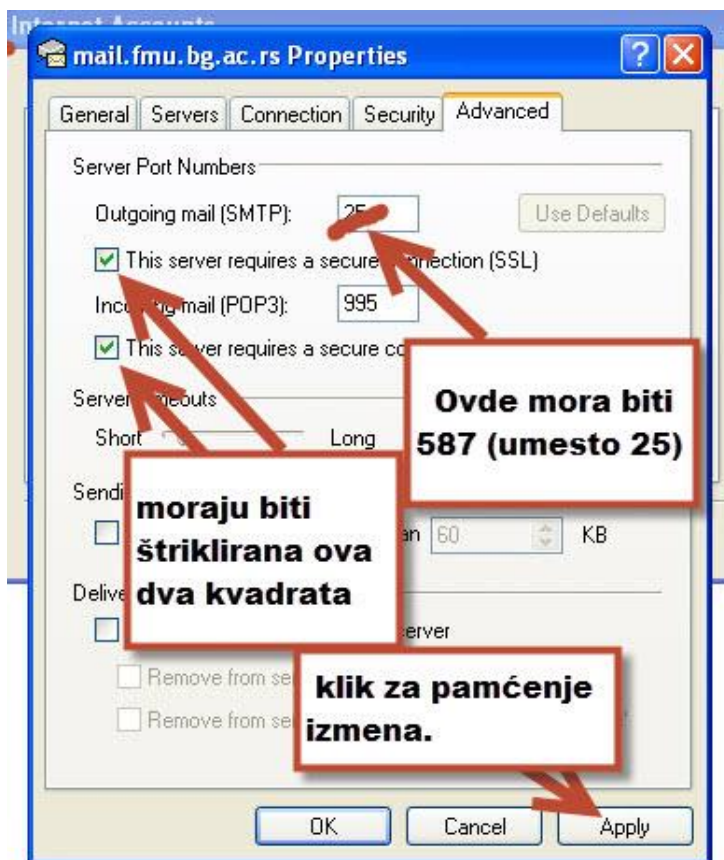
Internet Accounts

mail.fmu.bg.ac.rs Properties

General | Servers | Connection | Security | Advanced

Server Port Numbers

Outgoing mail (SMTP): 25 Use Defaults

This server requires a secure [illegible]nection (SSL)

Inco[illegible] mail (POP3): 995

This se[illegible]ver requires a secure co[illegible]

Server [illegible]eouts

Short Long

Sendi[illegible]

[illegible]an 60 KB

Delive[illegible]

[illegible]erver

Remove from se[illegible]

Remove from se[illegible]

Ovde mora biti 587 (umesto 25)

moraju biti štriklirana ova dva kvadrata

klik za pamćenje izmena.

OK Cancel Apply